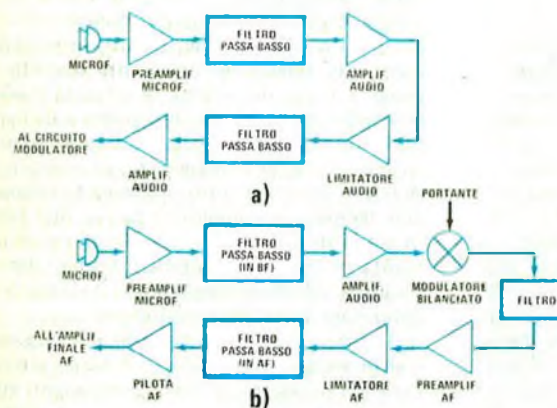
MICROF.

PREAMPLIF MICROF.

FILTRO PASSA BASSO

AMPLIF. AUDIO

AL CIRCUITO MODULATORE

AMPLIF. AUDIO

FILTRO PASSA BASSO

LIMITATORE AUDIO

a)

PORTANTE

MICROF.

PREAMPLIF MICROF.

FILTRO PASSA BASSO (IN BF)

AMPLIF. AUDIO

MODULATORE BILANCIATO

FILTRO

ALL'AMPLIF. FINALE AF

PILOTA AF

FILTRO PASSA BASSO (IN AF)

LIMITATORE AF

PREAMPLIF AF

b)